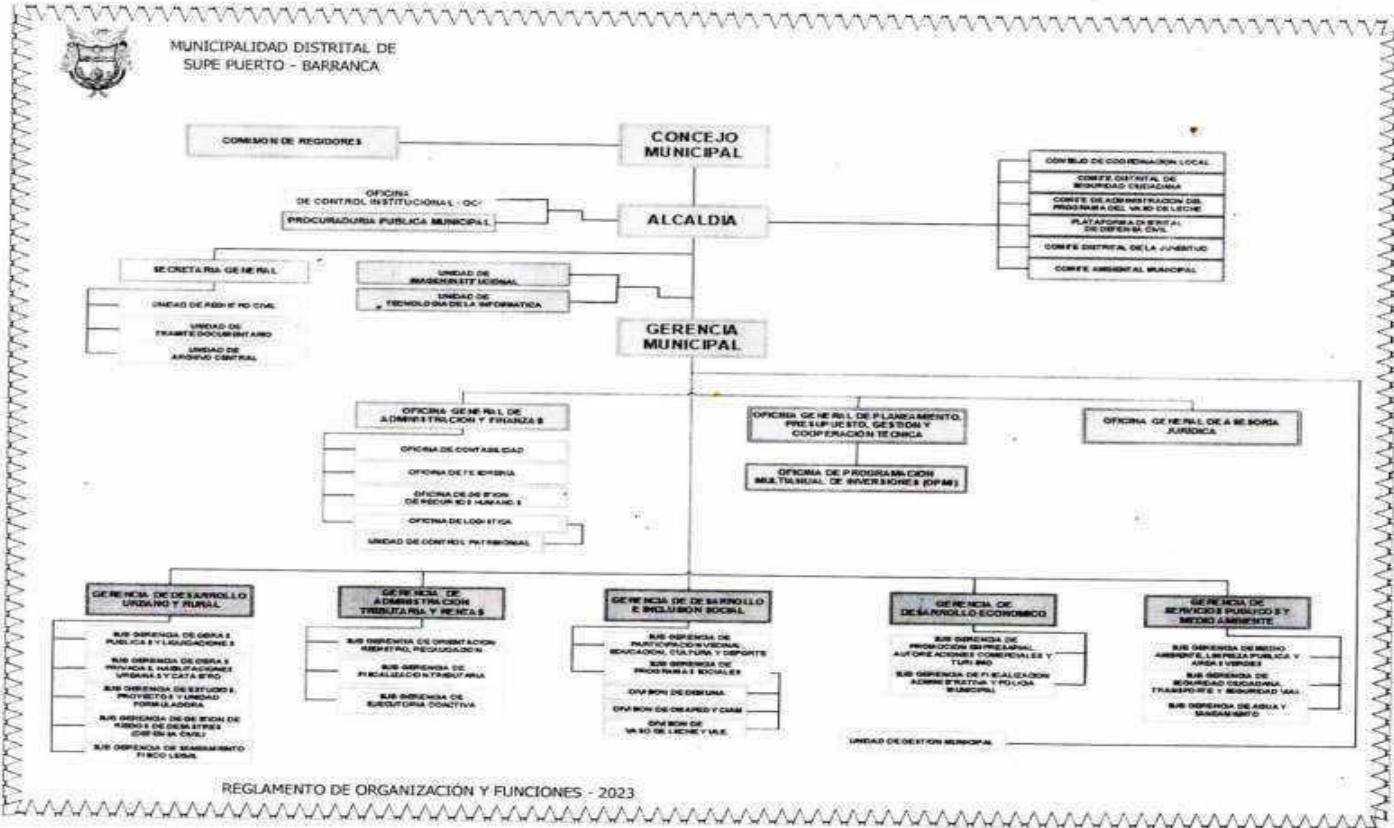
MUNICIPALIDAD DISTRITAL DE SUPE PUERTO - BARRANCA

COMISION DE REGIDORES

CONCEJO MUNICIPAL

CONSEJO DE COORDINACION LOCAL

COMITE DISTRITAL DE SEGURIDAD CIUDADANA

COMITE DE ADMINISTRACION DEL PROGRAMA DEL VASO DE LECHE

PLATAFORMA DISTRITAL DE DEFENSA CIVIL

COMITE DISTRITAL DE LA JUVENTUD

COMITE AMBIENTAL MUNICIPAL

OFICINA DE CONTROL INSTITUCIONAL - OCI

PROCURADURIA PUBLICA MUNICIPAL

ALCALDIA

SECRETARIA GENERAL

UNIDAD DE REGISTRO CIVIL

UNIDAD DE TRAMITE DOCUMENTARIO

UNIDAD DE ARCHIVO CENTRAL

UNIDAD DE IMAGEN INSTITUCIONAL

UNIDAD DE TECNOLOGIA DE LA INFORMATICA

GERENCIA MUNICIPAL

OFICINA GENERAL DE ADMINISTRACION Y FINANZAS

OFICINA DE CONTABILIDAD

OFICINA DE TESORERIA

OFICINA DE GESTION DE RECURSOS HUMANOS

OFICINA DE LOGISTICA

UNIDAD DE CONTROL PATRIMONIAL

OFICINA GENERAL DE PLANEAMIENTO, PRESUPUESTO, GESTION Y COOPERACION TECNICA

OFICINA DE PROGRAMACION MULTIANUAL DE INVERSIONES (OPMI)

OFICINA GENERAL DE ASESORIA JURIDICA

GERENCIA DE DESARROLLO URBANO Y RURAL

SUB GERENCIA DE OBRAS PUBLICAS Y LIQUIDACIONES

SUB GERENCIA DE OBRAS PRIVADAS, HABILITACIONES URBANAS Y CATASTRO

SUB GERENCIA DE ESTUDIOS, PROYECTOS Y UNIDAD FORMULADORA

SUB GERENCIA DE GESTION DE RIESGOS DE DESASTRES (DEFENSA CIVIL)

SUB GERENCIA DE SANEAMIENTO FISICO LEGAL

GERENCIA DE ADMINISTRACION TRIBUTARIA Y RENTAS

SUB GERENCIA DE ORIENTACION, REGISTRO, RECAUDACION

SUB GERENCIA DE FISCALIZACION TRIBUTARIA

SUB GERENCIA DE EJECUTORIA COACTIVA

GERENCIA DE DESARROLLO E INCLUSION SOCIAL

SUB GERENCIA DE PARTICIPACION VECINAL, EDUCACION, CULTURA Y DEPORTE

SUB GERENCIA DE PROGRAMAS SOCIALES

DIVISION DE DEMUNA

DIVISION DE OMAPED Y CIAM

DIVISION DE VASO DE LECHE Y ULE

GERENCIA DE DESARROLLO ECONOMICO

SUB GERENCIA DE PROMOCION EMPRESARIAL, AUTORIZACIONES COMERCIALES Y TURISMO

SUB GERENCIA DE FISCALIZACION ADMINISTRATIVA Y POLICIA MUNICIPAL

GERENCIA DE SERVICIOS PUBLICOS Y MEDIO AMBIENTE

SUB GERENCIA DE MEDIO AMBIENTE, LIMPIEZA PUBLICA Y AREAS VERDES

SUB GERENCIA DE SEGURIDAD CIUDADANA, TRANSPORTE Y SEGURIDAD VIAL

SUB GERENCIA DE AGUA Y SANEAMIENTO

UNIDAD DE GESTION MUNICIPAL

REGLAMENTO DE ORGANIZACIÓN Y FUNCIONES - 2023